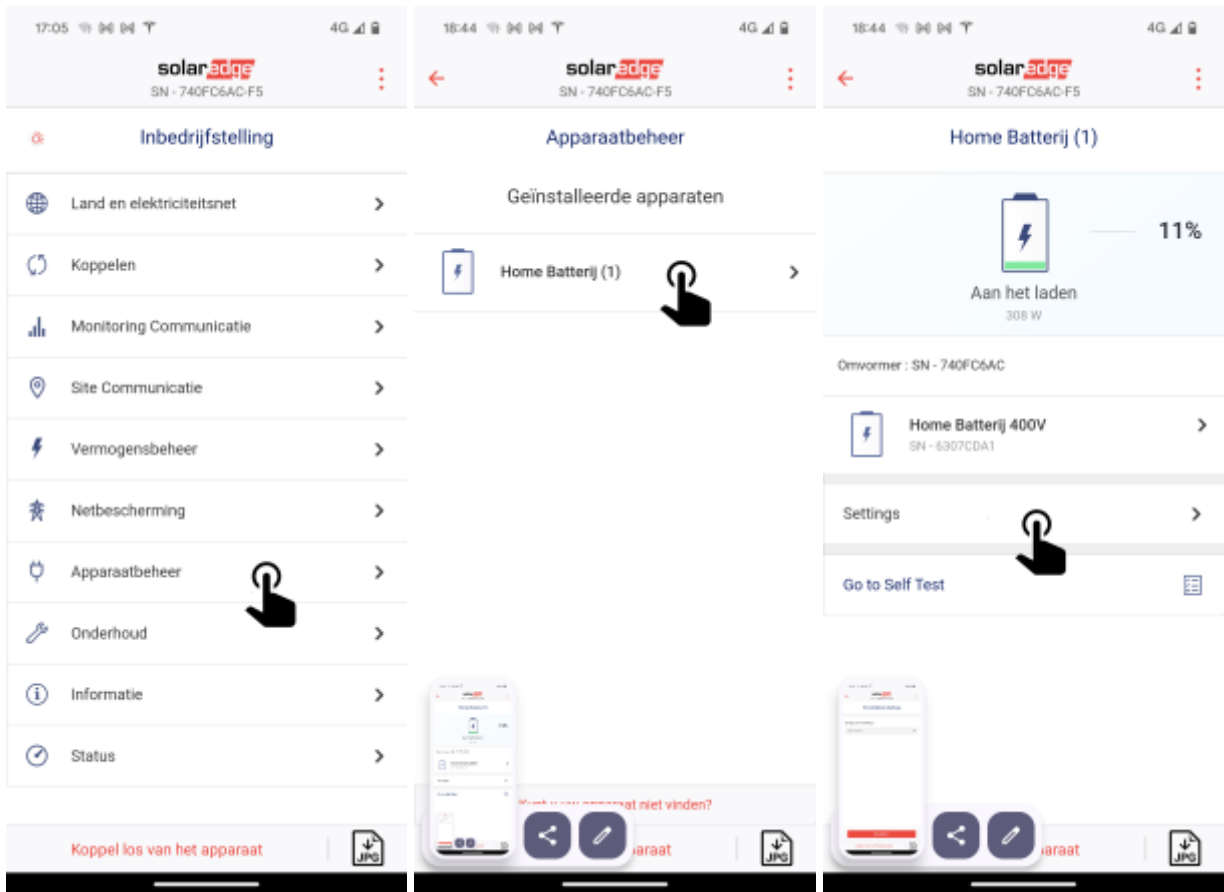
17:05 4G

solaredge
SN - 740FC6AC-F5

Inbedrijfstelling

Land en elektriciteitsnet

Koppelen

Monitoring Communicatie

Site Communicatie

Vermogensbeheer

Netbescherming

Apparaatbeheer

Onderhoud

Informatie

Status

Koppel los van het apparaat

JPG

18:44 4G

solaredge
SN - 740FC6AC-F5

Apparaatbeheer

Geïnstalleerde apparaten

Home Batterij (1)

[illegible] apparaat niet vinden?

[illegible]paraat

JPG

18:44 4G

solaredge
SN - 740FC6AC-F5

Home Batterij (1)

11%

Aan het laden
308 W

Omvormer : SN - 740FC6AC

Home Batterij 400V
SN - 6307CDA1

Settings

Go to Self Test

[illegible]araat

JPG